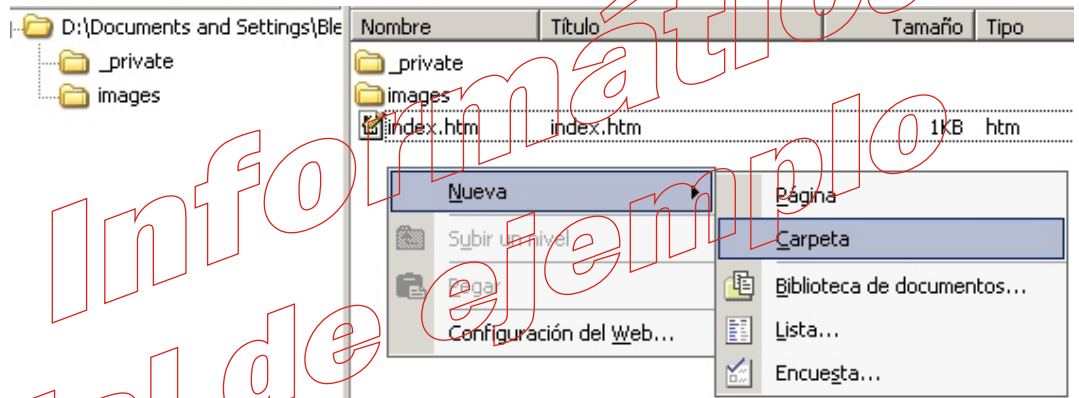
D:\Documents and Settings\Ble
_private
images

| Nombre | Título | Tamaño | Tipo |
|---|---|---|---|
| _private | | | |
| images | | | |
| index.htm | index.htm | 1KB | htm |

Nueva
Subir un nivel
Pegar
Configuración del Web...

Página
Carpeta
Biblioteca de documentos...
Lista...
Encuesta...

Informático
al de ejemplo